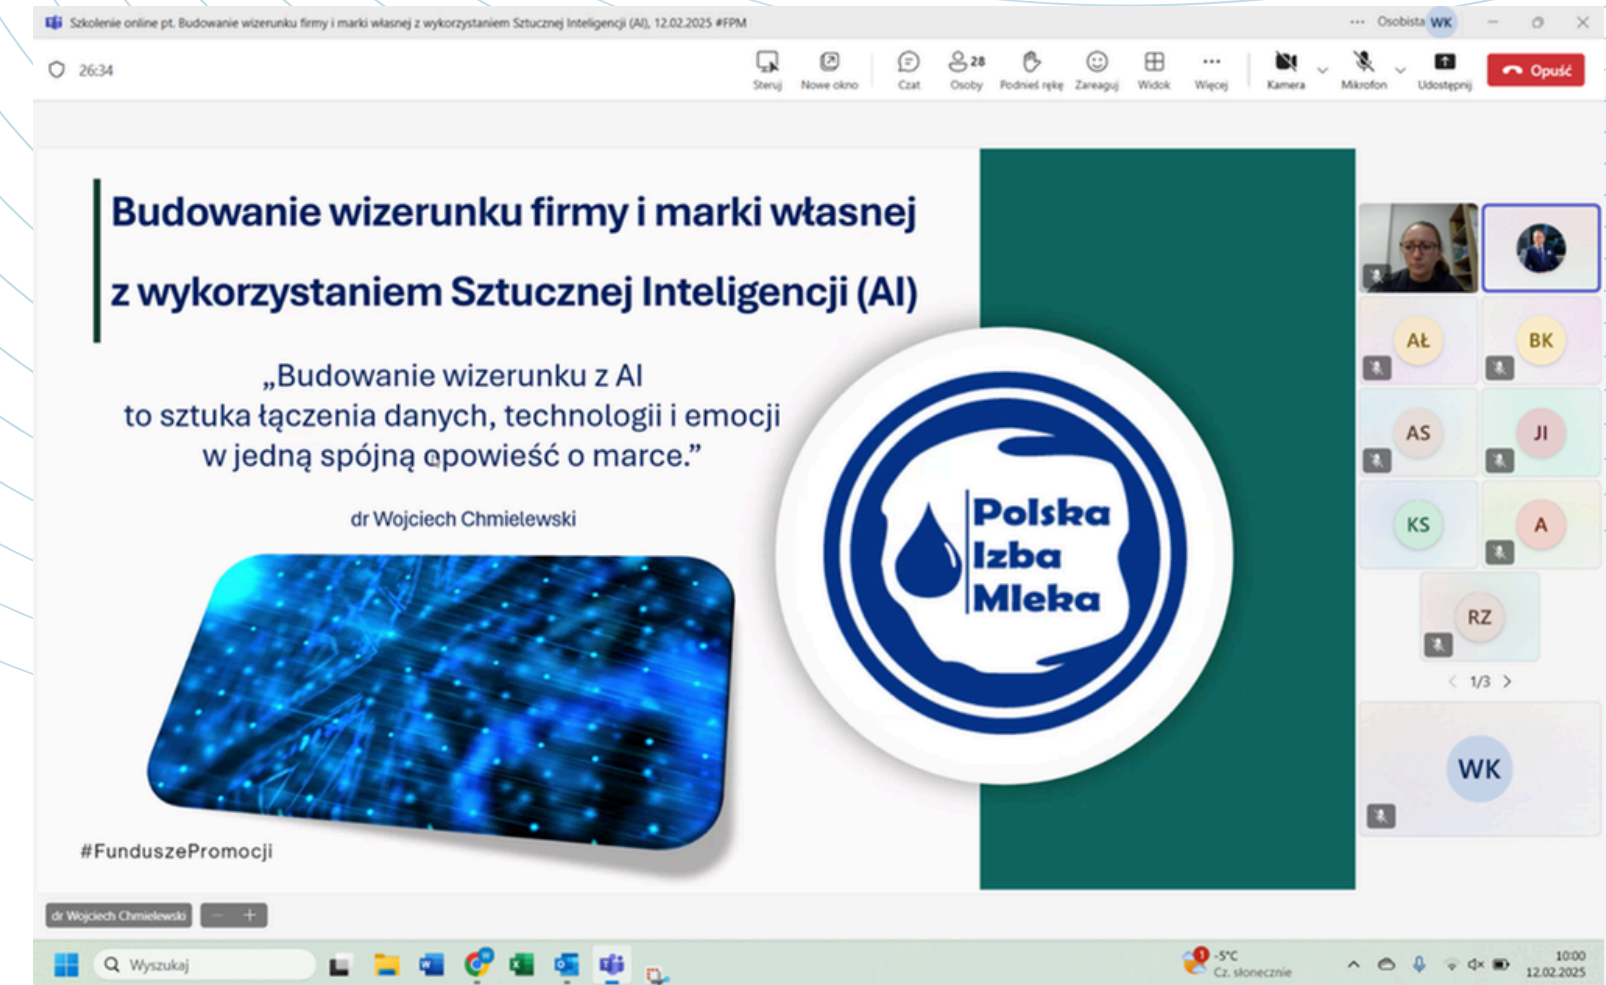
Szkolenie online pt. Budowanie wizerunku firmy i marki własnej z wykorzystaniem Sztucznej Inteligencji (AI), 12.02.2025 #FPM

Osobista WK

26:34

Steruj Nowe okno Czat Osoby 28 Podnieś rękę Zareaguj Widok Więcej Kamera Mikrofon Udostępnij Opuść

Budowanie wizerunku firmy i marki własnej z wykorzystaniem Sztucznej Inteligencji (AI)

„Budowanie wizerunku z AI to sztuka łączenia danych, technologii i emocji w jedną spójną opowieść o marce.”

dr Wojciech Chmielewski

#FunduszePromocji

Polska Izba Mleka

AŁ BK AS JI KS A RZ

1/3

WK

dr Wojciech Chmielewski

Wyszukaj

1 -5°C Cz. słonecznie

10:00 12.02.2025